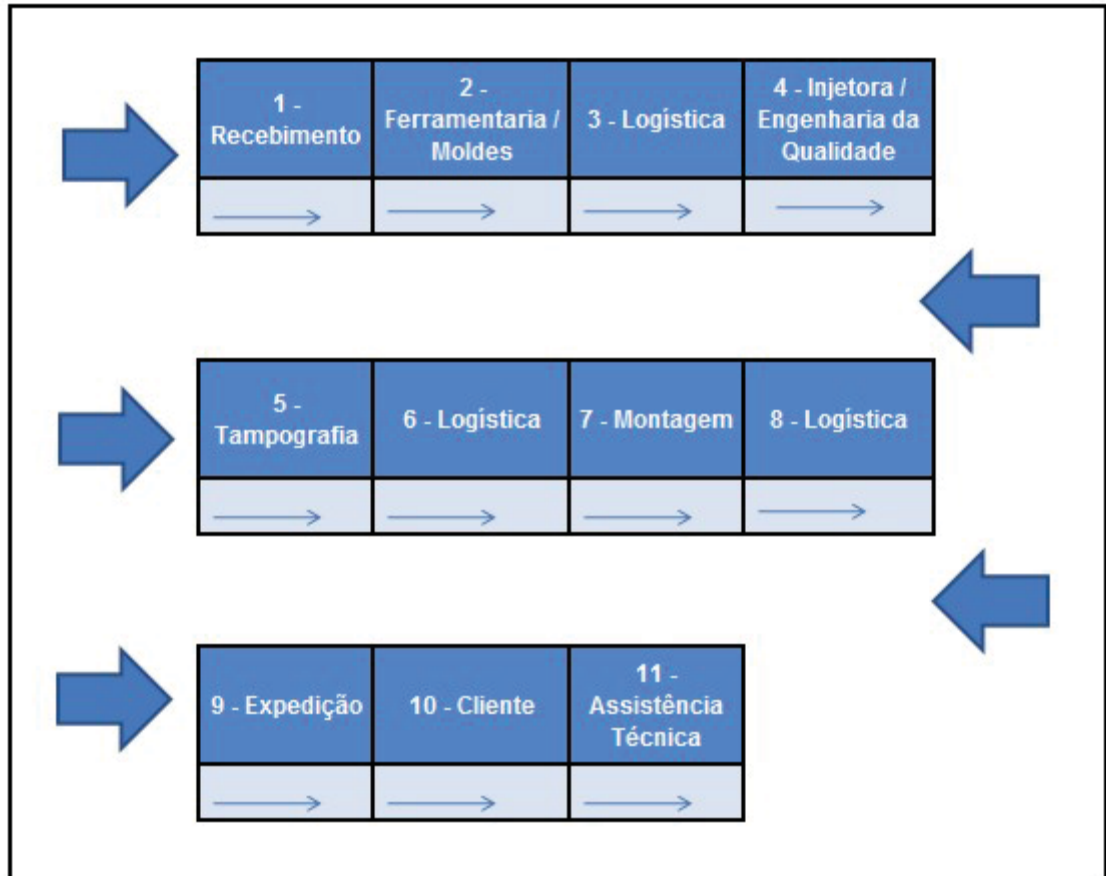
1 - Recebimento

2 - Ferramentaria / Moldes

3 - Logística

4 - Injetora / Engenharia da Qualidade

5 - Tampografia

6 - Logística

7 - Montagem

8 - Logística

9 - Expedição

10 - Cliente

11 - Assistência Técnica